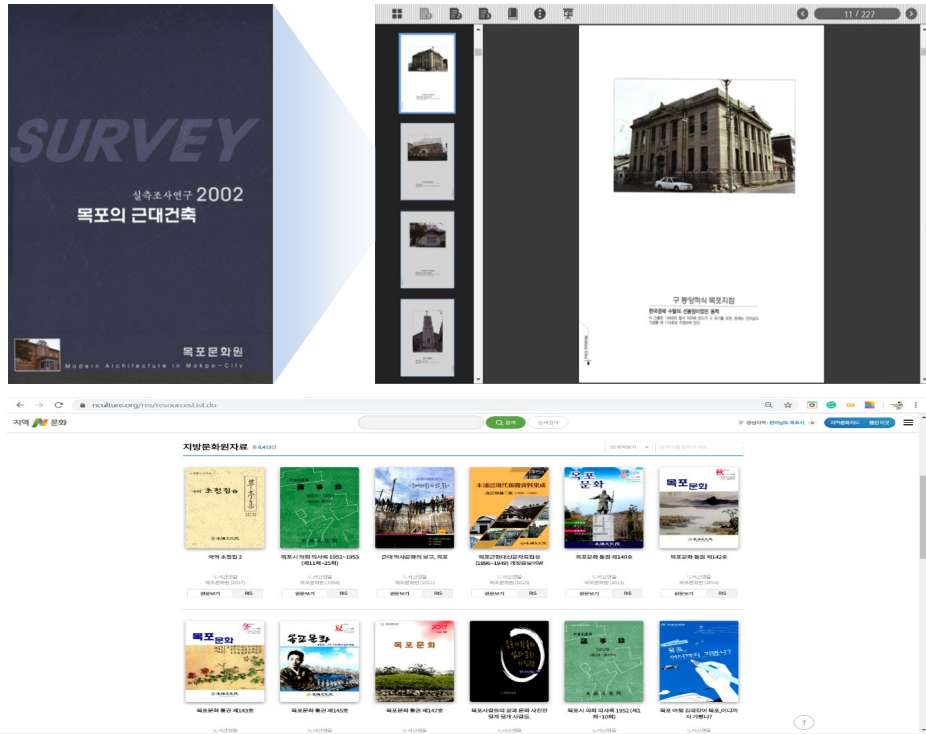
SURVEY

실측조사연구 2002
목포의 근대건축

목포문화원
Modern Architecture in Mokpo-City

11 / 227

구 동양척식 목포지점

nculture.org/res/resourceList.do

지역 문화

지방문화원자료

국역 초정집 2

목포시 의회 의사록 1952~1953 (제11차~25차)

근대역사문화의 보고, 목포

목포근현대신문자료집성 (1896~1949)

목포문화 통권 제140호

목포문화 통권 제142호

원문보기 RIS

목포문화 통권 제143호

목포문화 통권 제145호

목포문화 통권 제147호

목포사람들의 삶과 문화 사진전

목포시 의회 의사록 1952 (제1차~10차)

목포 어떻게 김대중이 목포, 어디까지 가봤니?